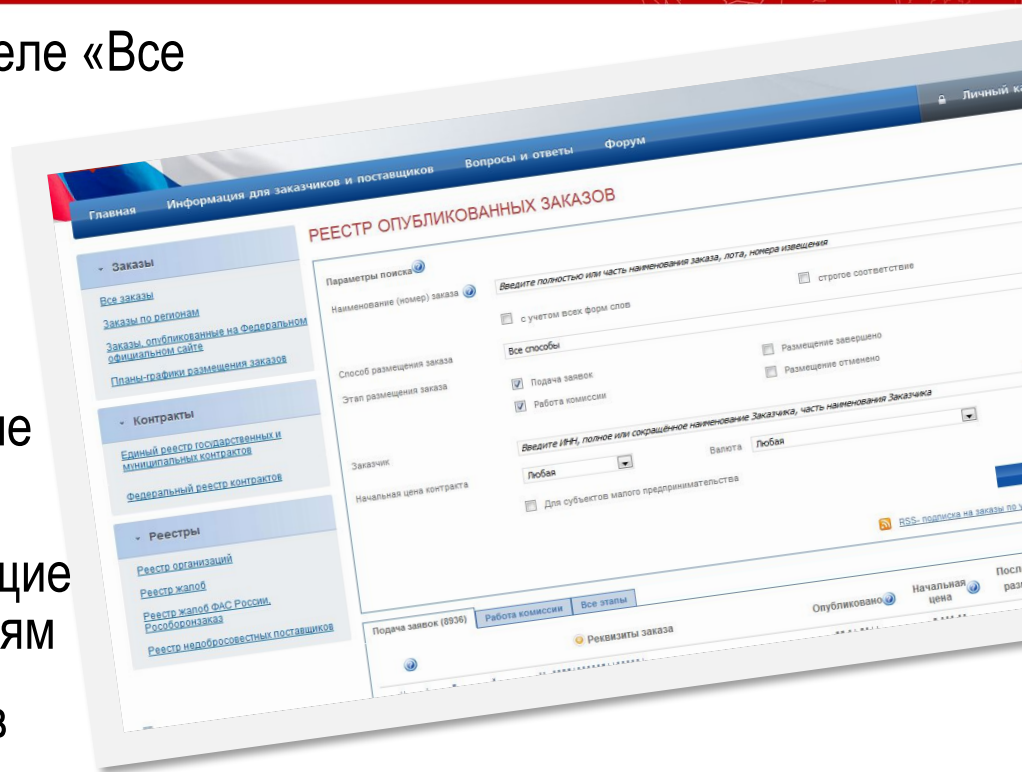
еле «Все

ие

щие
ям

в

Личный ка

Главная Информация для заказчиков и поставщиков Вопросы и ответы Форум

РЕЕСТР ОПУБЛИКОВАННЫХ ЗАКАЗОВ

Заказы
Все заказы
Заказы по регионам
Заказы, опубликованные на Федеральном официальном сайте
Планы-графики размещения заказов

Контракты
Единый реестр государственных и муниципальных контрактов
Федеральный реестр контрактов

Реестры
Реестр организаций
Реестр жалоб
Реестр жалоб ФАС России, Рособоронзаказа
Реестр недобросовестных поставщиков

Параметры поиска
Наименование (номер) заказа
Введите полностью или часть наименования заказа, лота, номера извещения
строгое соответствие
с учетом всех форм слов
Способ размещения заказа
Все способы
Этап размещения заказа
Подача заявок
Работа комиссии
Размещение завершено
Размещение отменено
Заказчик
Введите ИНН, полное или сокращённое наименование Заказчика, часть наименования Заказчика
Начальная цена контракта
Любая
Валюта Любая
Для субъектов малого предпринимательства
RSS- подписка на заказы по

Подача заявок (8936) Работа комиссии Все этапы
Реквизиты заказа
Опубликовано
Начальная цена
Посл раз